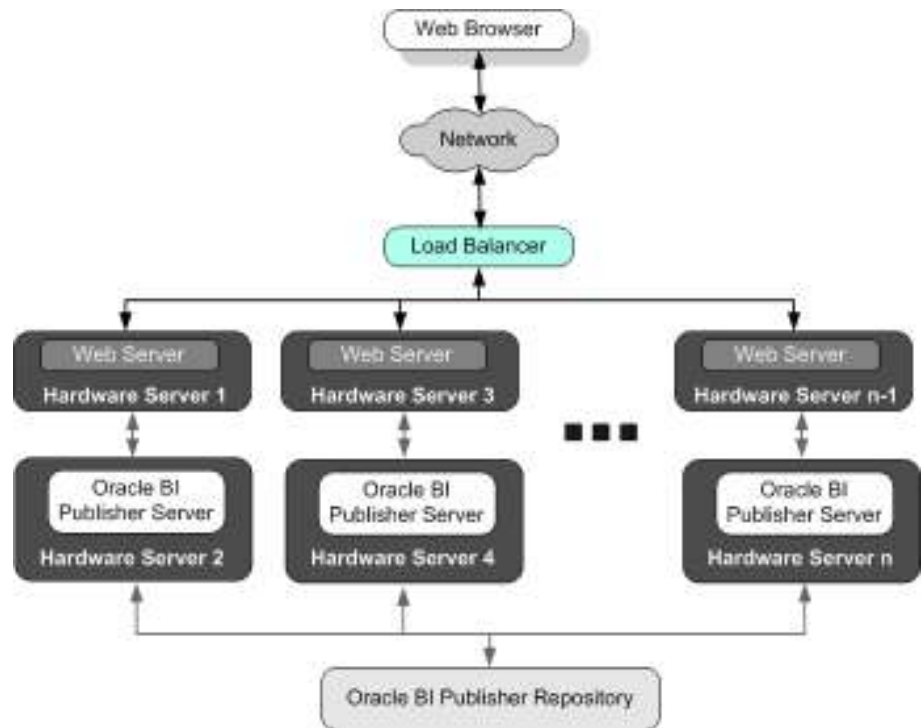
Web Browser

Network

Load Balancer

Web Server
Hardware Server 1

Web Server
Hardware Server 3

Web Server
Hardware Server n-1

Oracle BI Publisher Server
Hardware Server 2

Oracle BI Publisher Server
Hardware Server 4

Oracle BI Publisher Server
Hardware Server n

Oracle BI Publisher Repository